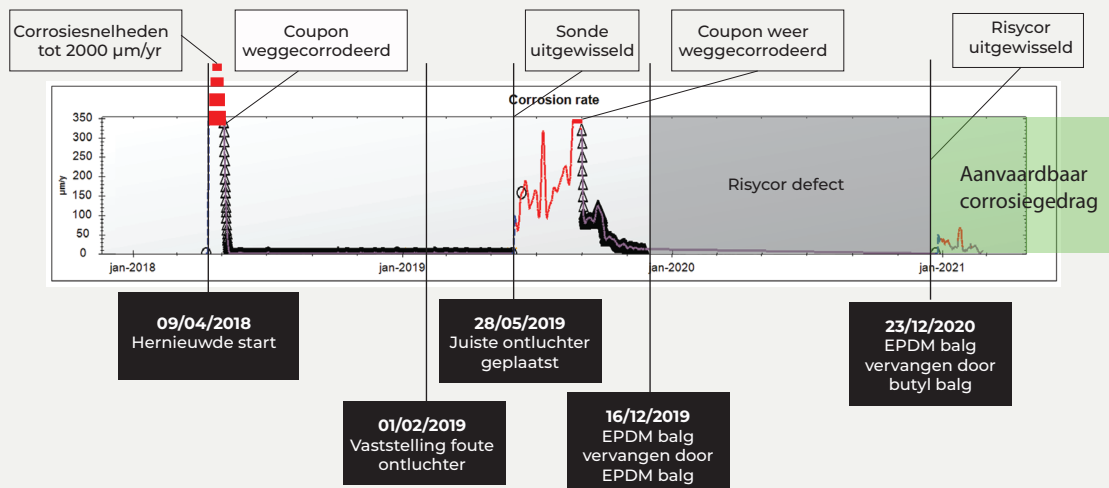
Corrosiesnelheden tot 2000 µm/yr

Coupon weggecorrodeerd

Sonde uitgewisseld

Coupon weer weggecorrodeerd

Risycor uitgewisseld

Corrosion rate

350
300
250
200
150
100
50
0

µm/y

Risycor defect

Aanvaardbaar corrosiegedrag

jan-2018
jan-2019
jan-2020
jan-2021

**09/04/2018**
Hernieuwde start

**28/05/2019**
Juiste ontluchter geplaatst

**23/12/2020**
EPDM balg vervangen door butyl balg

**01/02/2019**
Vaststelling foute ontluchter

**16/12/2019**
EPDM balg vervangen door EPDM balg